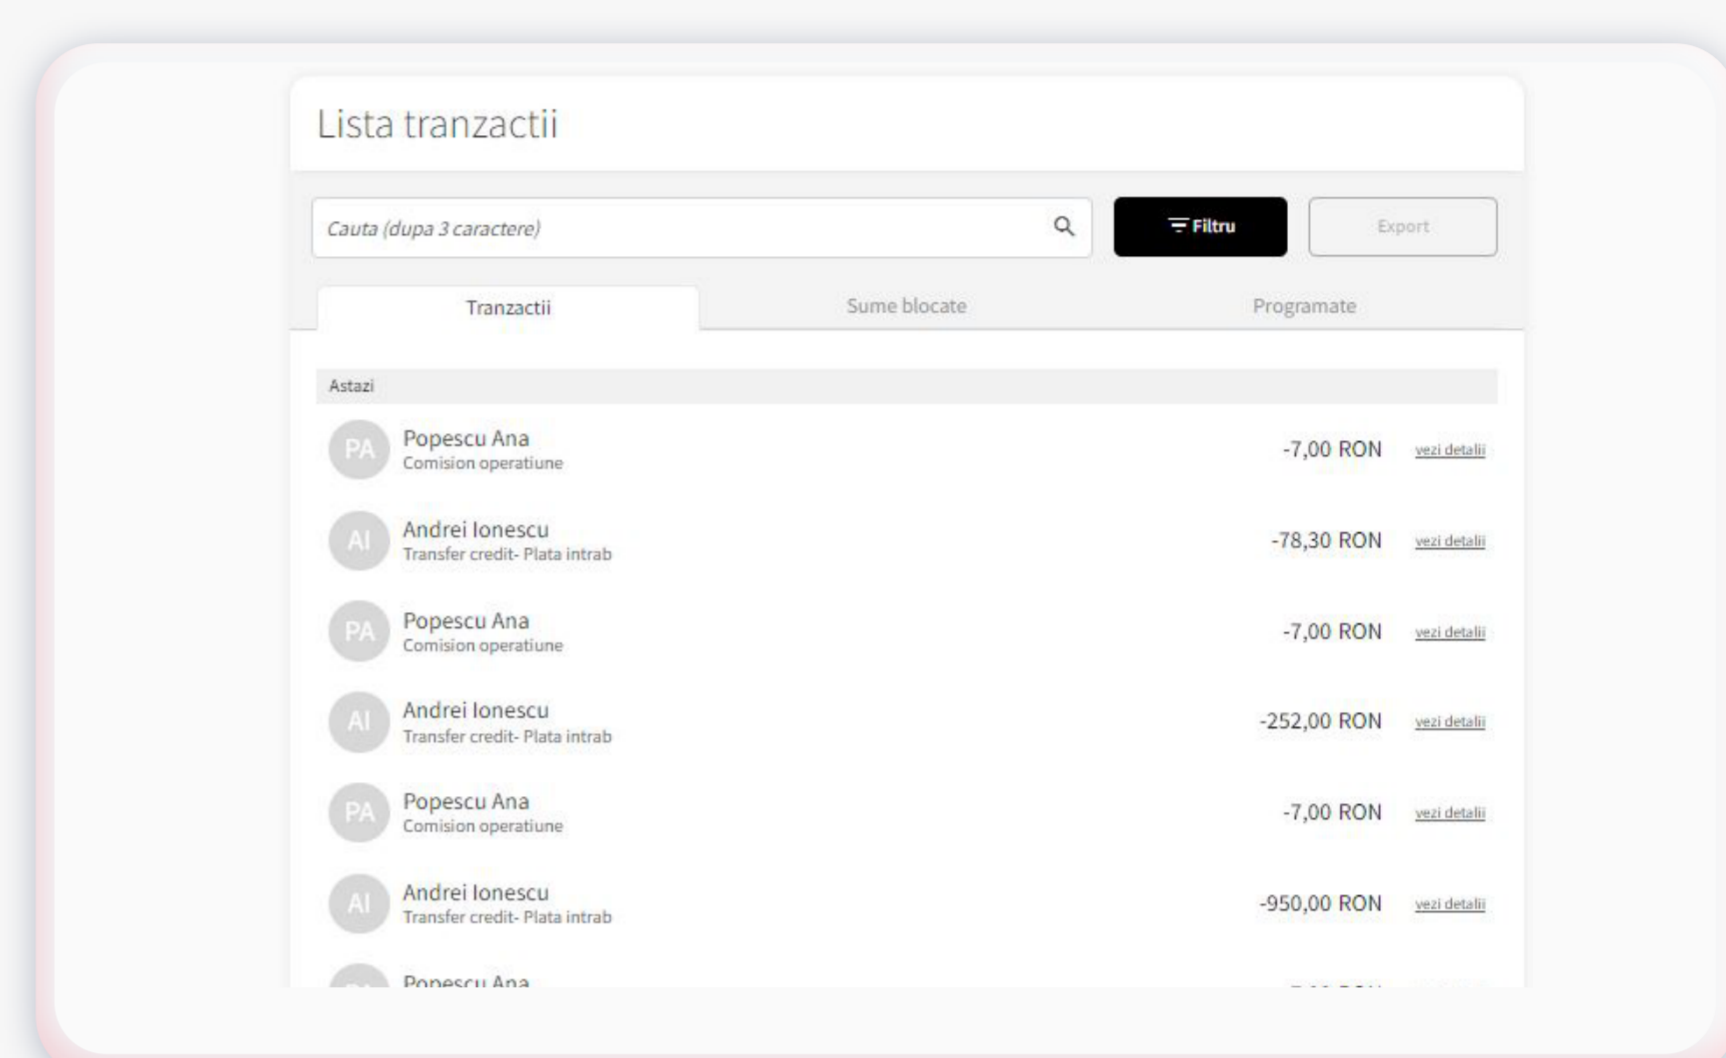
Lista tranzactii

Cauta (dupa 3 caractere)

Filtru

Export

Tranzactii

Sume blocate

Programate

Astazi

PA Popescu Ana
Comision operatiune
-7,00 RON vezi detalii

AI Andrei Ionescu
Transfer credit- Plata intrab
-78,30 RON vezi detalii

PA Popescu Ana
Comision operatiune
-7,00 RON vezi detalii

AI Andrei Ionescu
Transfer credit- Plata intrab
-252,00 RON vezi detalii

PA Popescu Ana
Comision operatiune
-7,00 RON vezi detalii

AI Andrei Ionescu
Transfer credit- Plata intrab
-950,00 RON vezi detalii

Popescu Ana
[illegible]